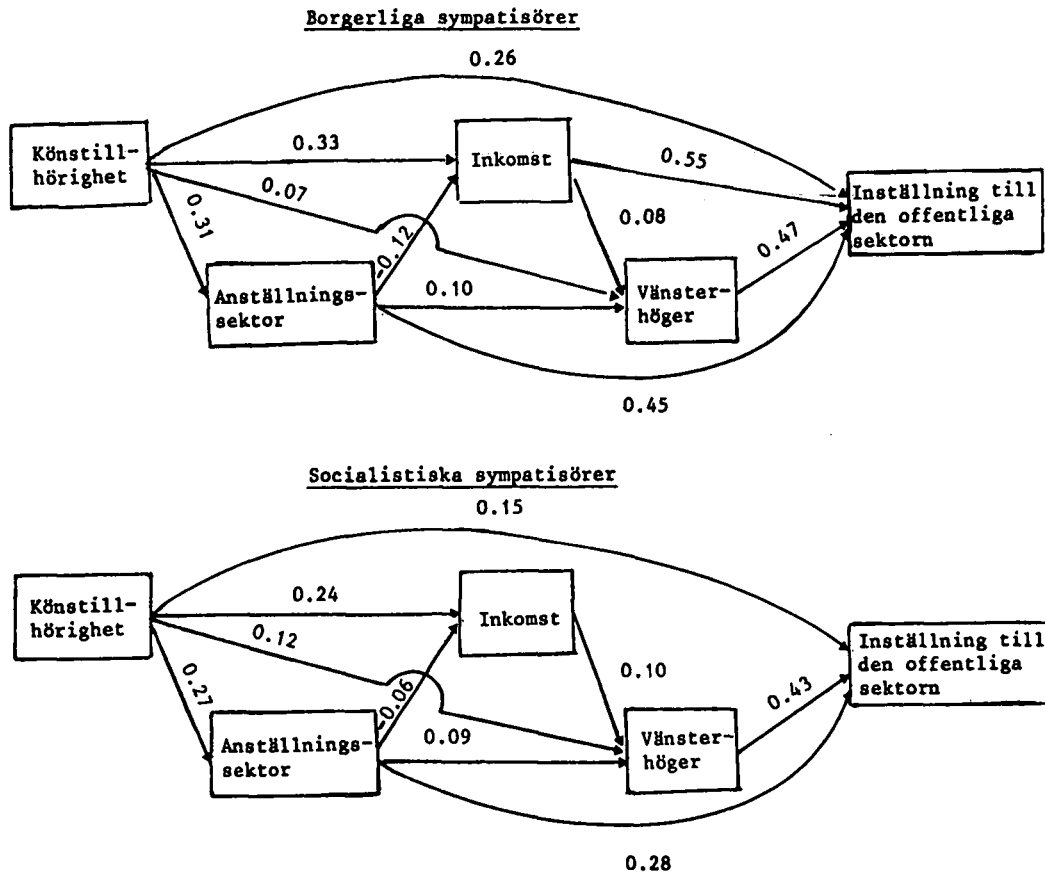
Borgerliga sympatisörer

0.26

Könstillhörighet

0.33

Inkomst

0.55

0.07

0.31

-0.12

0.08

Inställning till den offentliga sektorn

0.47

Anställningssektor

0.10

Vänsterhöger

0.45

Socialistiska sympatisörer

0.15

Könstillhörighet

0.24

Inkomst

0.12

0.27

-0.06

0.10

Inställning till den offentliga sektorn

0.43

Anställningssektor

0.09

Vänsterhöger

0.28